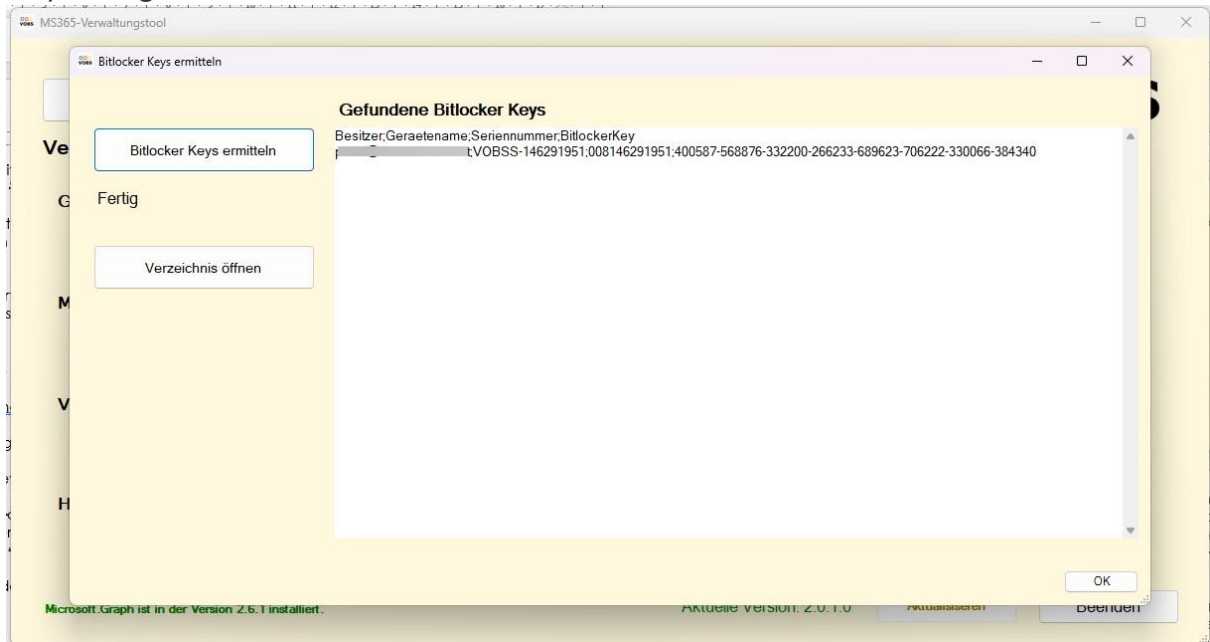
MS365-Verwaltungstool

Bitlocker Keys ermitteln

Gefundene Bitlocker Keys

Bitlocker Keys ermitteln

Fertig

Verzeichnis öffnen

Besitzer;Geraetename;Seriennummer;BitlockerKey
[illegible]t;VOBSS-146291951;008146291951;400587-568876-332200-266233-689623-706222-330066-384340

OK

Ve
G
M
V
H

Microsoft.Graph ist in der Version 2.6.1 installiert.

Aktuelle Version: 2.0.1.0

Aktualisieren

Beenden